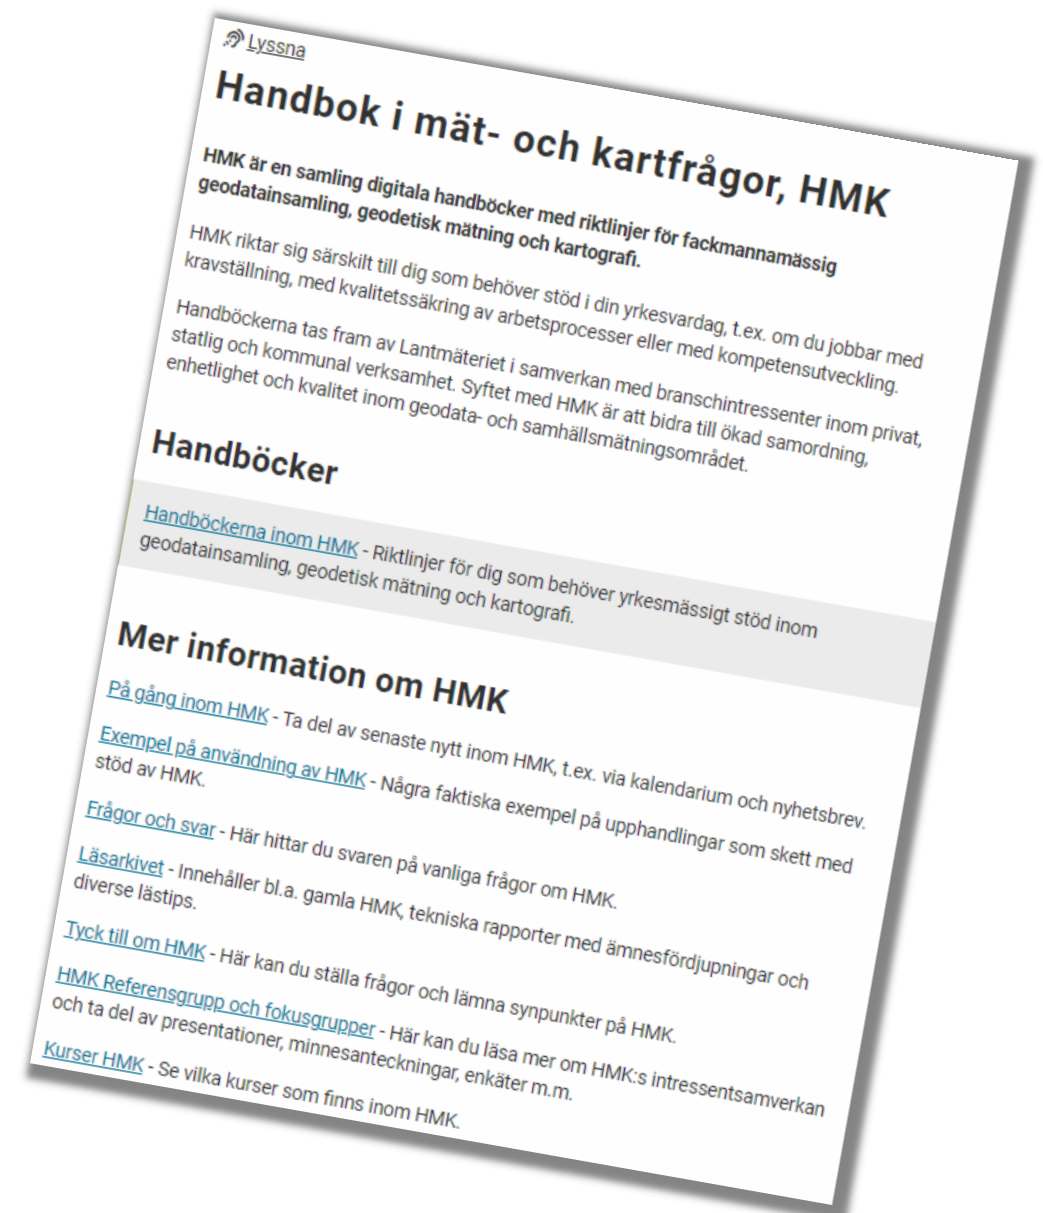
Lyssna

# Handbok i mät- och kartfrågor, HMK

**HMK är en samling digitala handböcker med riktlinjer för fackmannamässig geodatainsamling, geodetisk mätning och kartografi.**

HMK riktar sig särskilt till dig som behöver stöd i din yrkesvardag, t.ex. om du jobbar med kravställning, med kvalitetssäkring av arbetsprocesser eller med kompetensutveckling.

Handböckerna tas fram av Lantmäteriet i samverkan med branschintressenter inom privat, statlig och kommunal verksamhet. Syftet med HMK är att bidra till ökad samordning, enhetlighet och kvalitet inom geodata- och samhällsmätningsområdet.

## Handböcker

Handböckerna inom HMK - Riktlinjer för dig som behöver yrkesmässigt stöd inom geodatainsamling, geodetisk mätning och kartografi.

## Mer information om HMK

På gång inom HMK - Ta del av senaste nytt inom HMK, t.ex. via kalendarium och nyhetsbrev.

Exempel på användning av HMK - Några faktiska exempel på upphandlingar som skett med stöd av HMK.

Frågor och svar - Här hittar du svaren på vanliga frågor om HMK.

Läsarkivet - Innehåller bl.a. gamla HMK, tekniska rapporter med ämnesfördjupningar och diverse lästips.

Tyck till om HMK - Här kan du ställa frågor och lämna synpunkter på HMK.

HMK Referensgrupp och fokusgrupper - Här kan du läsa mer om HMK:s intressentsamverkan och ta del av presentationer, minnesanteckningar, enkäter m.m.

Kurser HMK - Se vilka kurser som finns inom HMK.